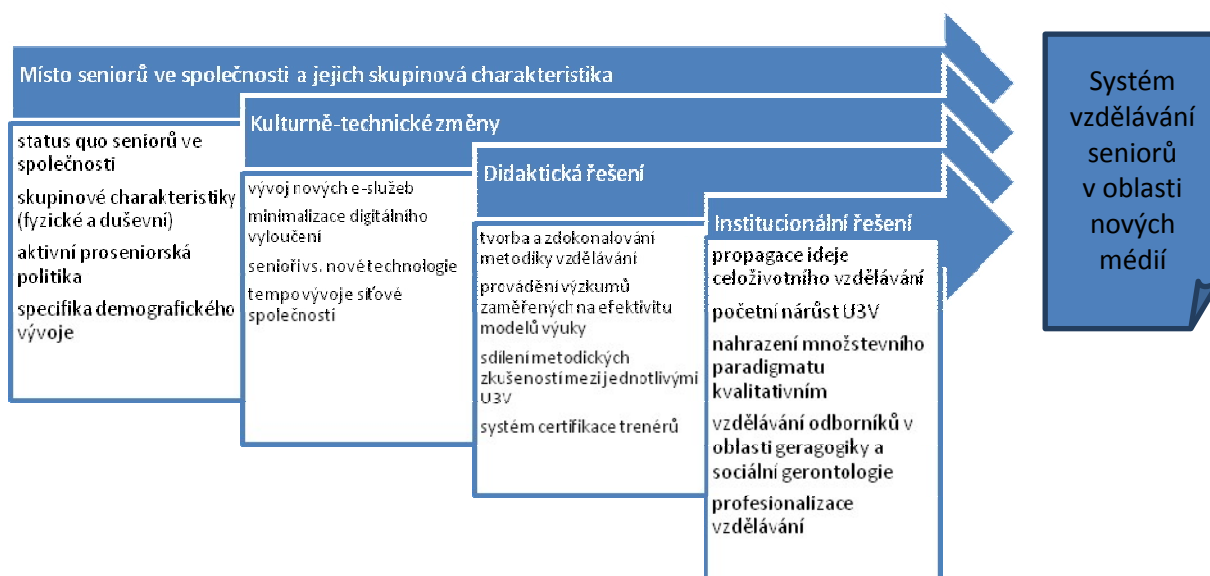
Místo seniorů ve společnosti a jejich skupinová charakteristika

status quo seniorů ve společnosti

skupinové charakteristiky (fyzické a duševní)

aktivní proseniorská politika

specifika demografického vývoje

Kulturně-technické změny

vývoj nových e-služeb

minimalizace digitálního vyloučení

senioři vs. nové technologie

tempo vývoje síťové společnosti

Didaktická řešení

tvorba a zdokonalování metodiky vzdělávání

provádění výzkumů zaměřených na efektivitu modelů výuky

sdílení metodických zkušeností mezi jednotlivými U3V

systém certifikace trenérů

Institucionální řešení

propagace ideje celoživotního vzdělávání

početní nárůst U3V

nahrazení množstevního paradigmatu kvalitativním

vzdělávání odborníků v oblasti geragogiky a sociální gerontologie

profesionalizace vzdělávání

Systém vzdělávání seniorů v oblasti nových médií